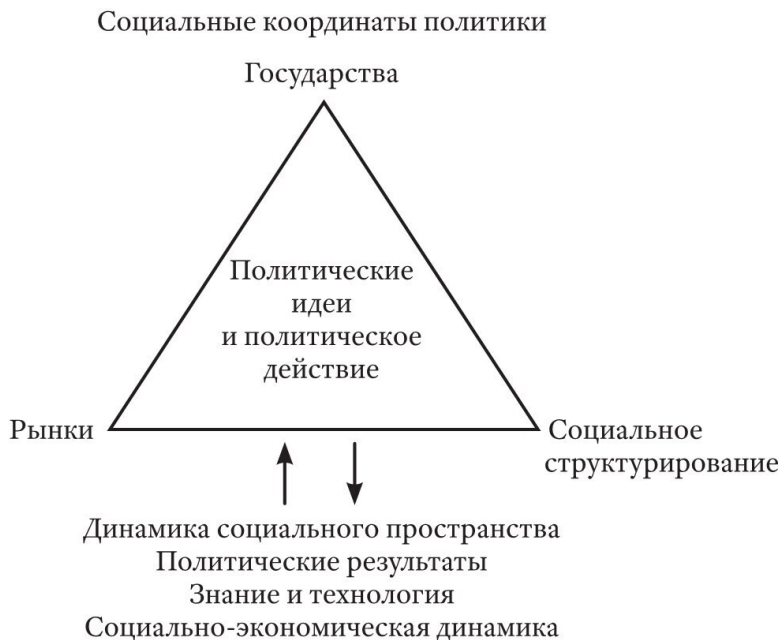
Социальные координаты политики

Государства

Политические идеи и политическое действие

Рынки

Социальное структурирование

Динамика социального пространства
Политические результаты
Знание и технология
Социально-экономическая динамика